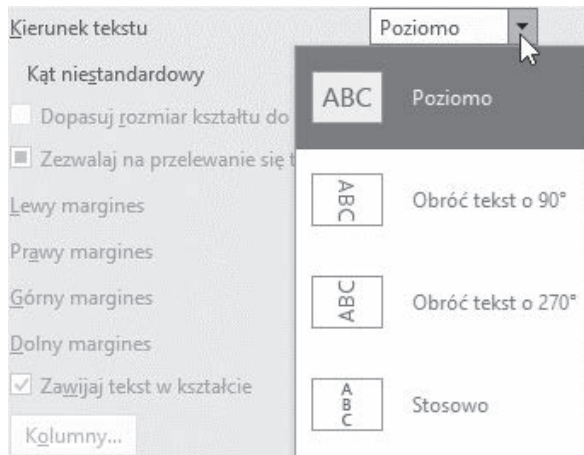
Kierunek tekstu
Poziomo
Kąt niestandardowy
Dopasuj rozmiar kształtu do
Zezwalaj na przelewanie się t
Lewy margines
Prawy margines
Górny margines
Dolny margines
Zawijaj tekst w kształcie
Kolumny...

ABC Poziomo
ABC Obróć tekst o 90°
ABC Obróć tekst o 270°
A B C Stosowo